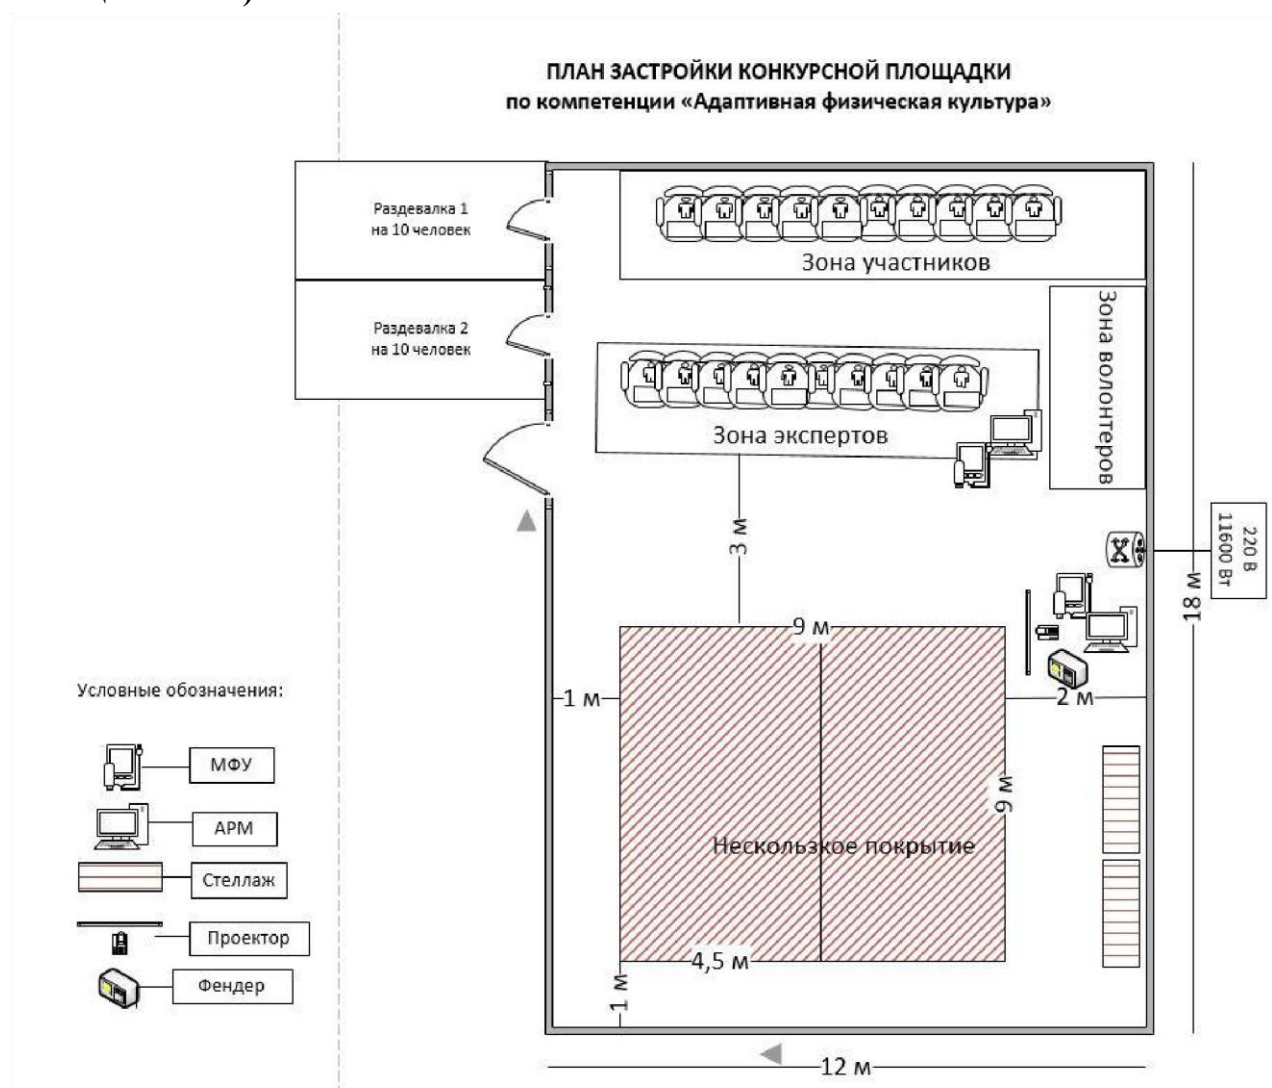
ПЛАН ЗАСТРОЙКИ КОНКУРСНОЙ ПЛОЩАДКИ
по компетенции «Адаптивная физическая культура»

Раздевалка 1
на 10 человек

Раздевалка 2
на 10 человек

Зона участников

Зона волонтеров

Зона экспертов

3 м

220 В
11600 Вт

18 м

9 м

1 м

2 м

9 м

Нескользкое покрытие

4,5 м

1 м

12 м

Условные обозначения:

МФУ

АРМ

Стеллаж

Проектор

Фендер